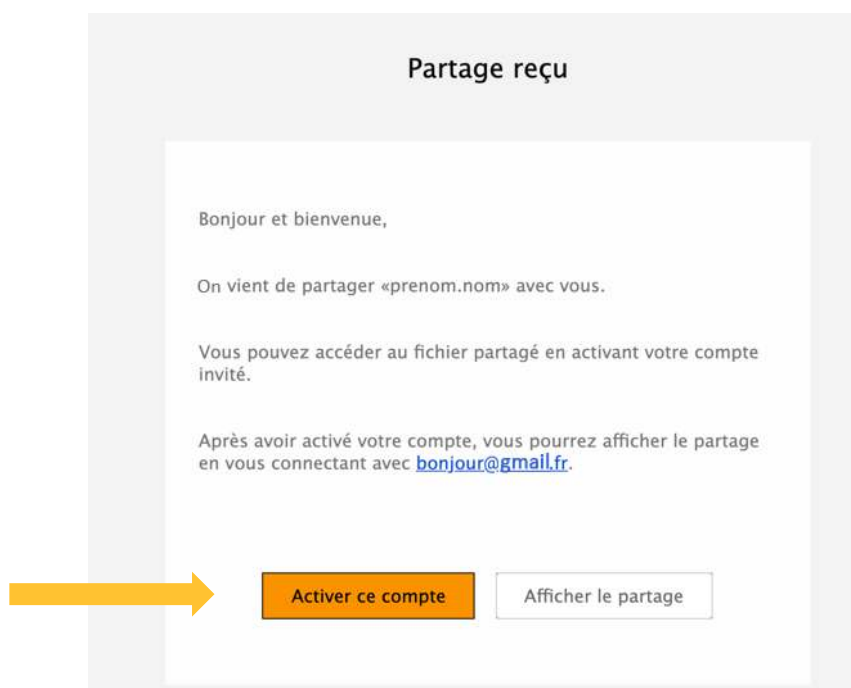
Partage reçu

Bonjour et bienvenue,

On vient de partager «prenom.nom» avec vous.

Vous pouvez accéder au fichier partagé en activant votre compte invité.

Après avoir activé votre compte, vous pourrez afficher le partage en vous connectant avec bonjour@gmail.fr.

Activer ce compte

Afficher le partage